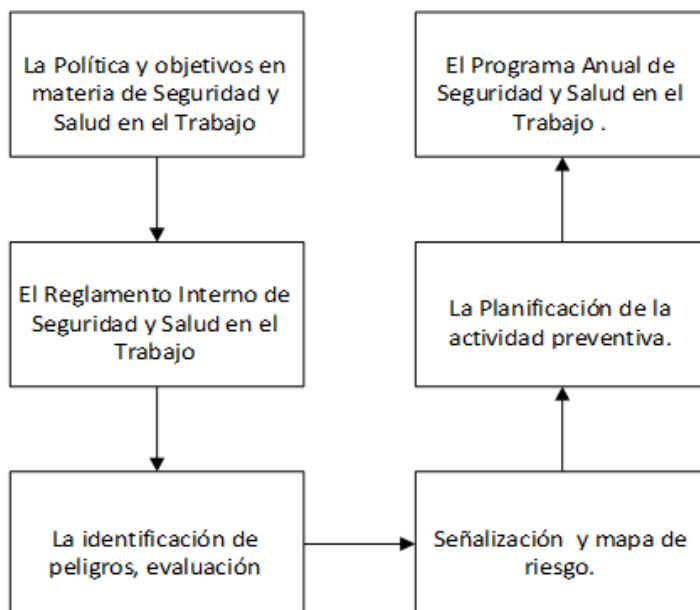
La Política y objetivos en materia de Seguridad y Salud en el Trabajo

El Reglamento Interno de Seguridad y Salud en el Trabajo

La identificación de peligros, evaluación

Señalización y mapa de riesgo.

La Planificación de la actividad preventiva.

El Programa Anual de Seguridad y Salud en el Trabajo .